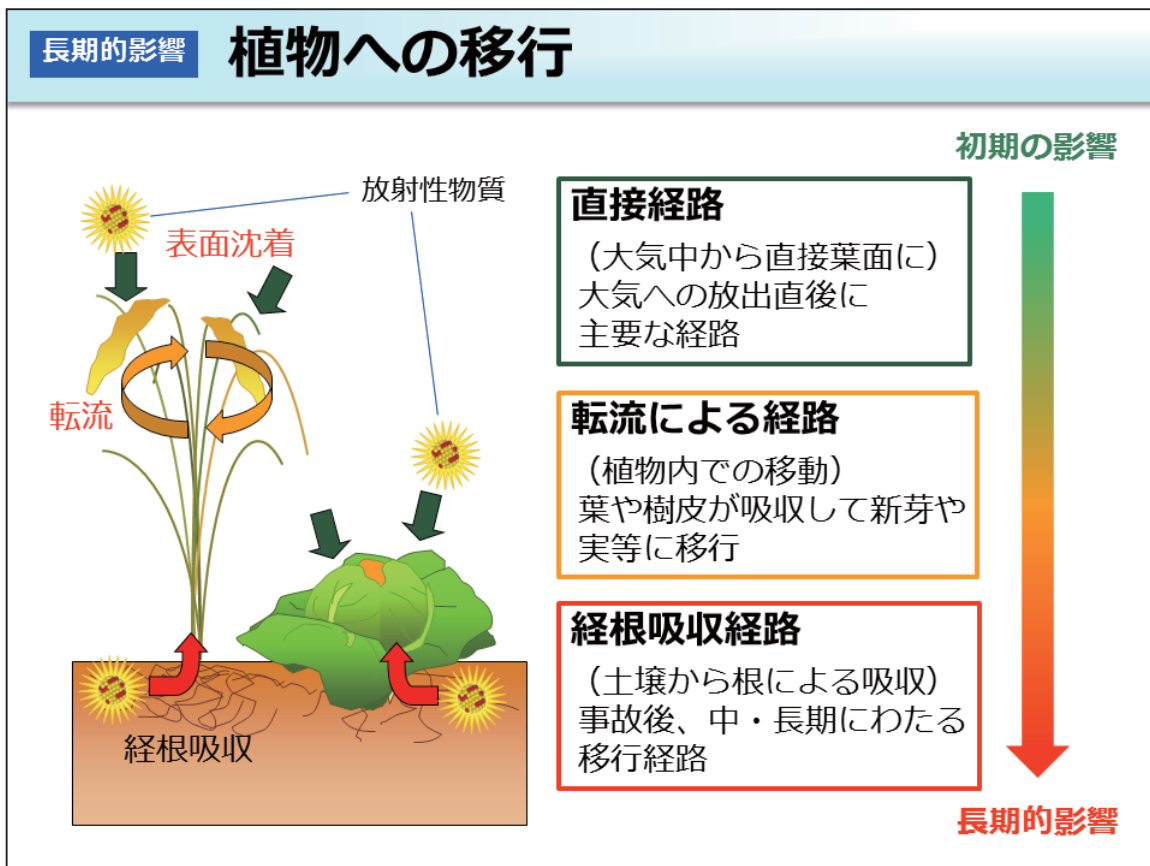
長期的影響 植物への移行

放射性物質

表面沈着

転流

経根吸収

直接経路
（大気中から直接葉面に）
大気への放出直後に主要な経路

転流による経路
（植物内での移動）
葉や樹皮が吸収して新芽や実等に移行

経根吸収経路
（土壌から根による吸収）
事故後、中・長期にわたる移行経路

初期の影響

長期的影響